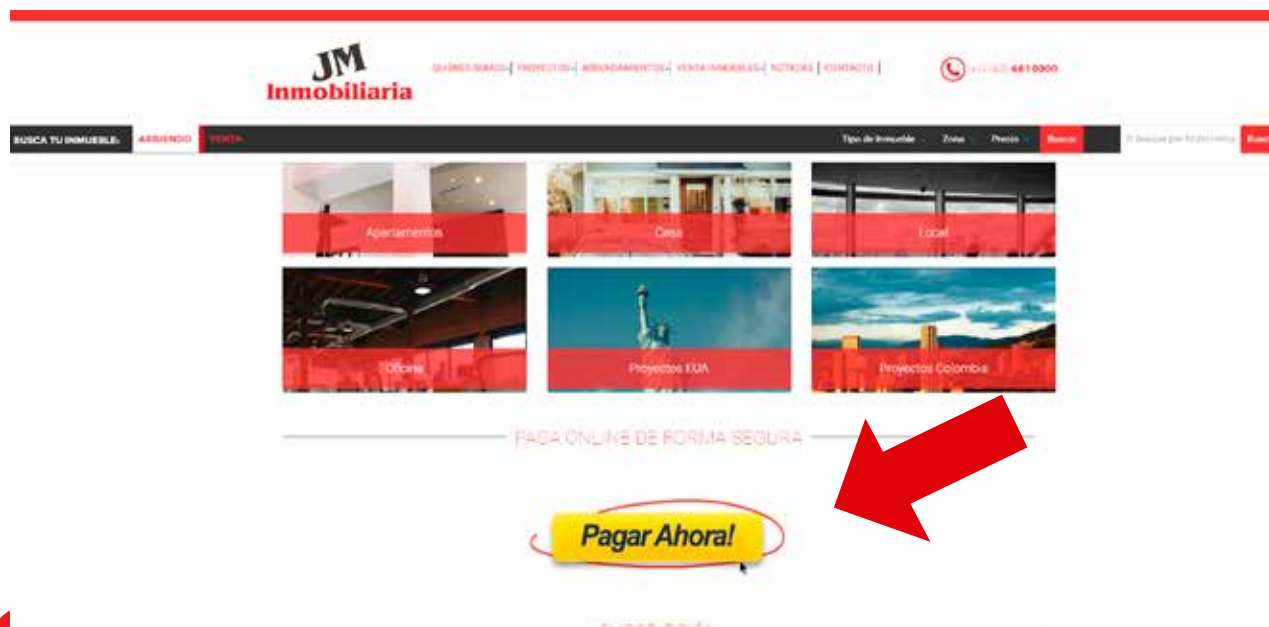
JM Inmobiliaria

QUIENES SOMOS | PROYECTOS | ARRENDAMIENTOS | VENTA INMUEBLES | NOTICIAS | CONTACTO |

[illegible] 6610000

BUSCA TU INMUEBLE: ARRIENDO VENTA

Tipo de Inmueble Zona Precio Buscar

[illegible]

Apartamentos

Casa

Local

Oficina

Proyectos EUA

Proyectos Colombia

PAGA ONLINE DE FORMA SEGURA

Pagar Ahora!

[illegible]